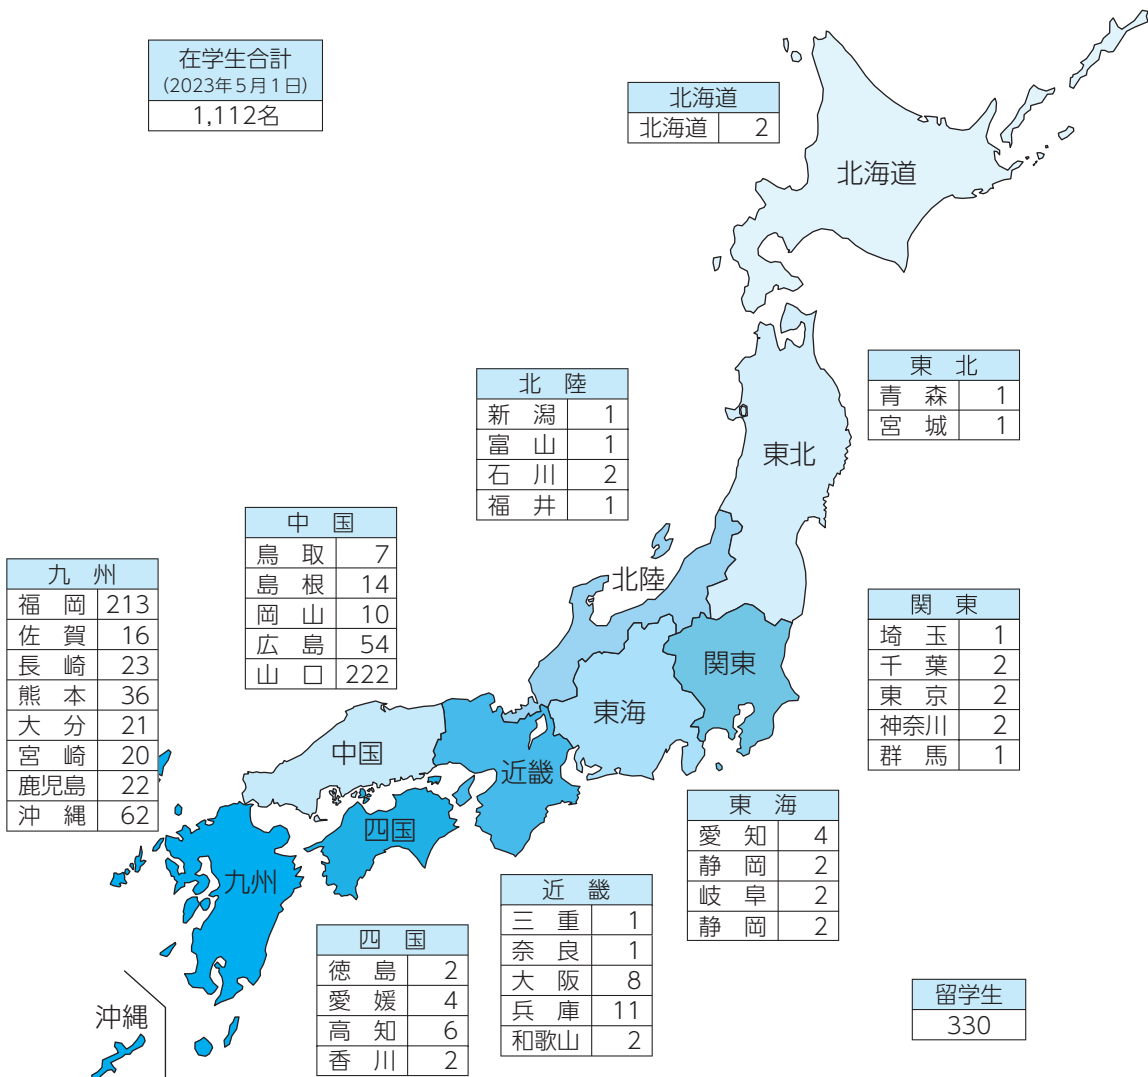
| 在学生合計<br>(2023年5月1日) |
|---|
| 1,112名 |

| 北海道 | |
|---|---|
| 北海道 | 2 |

北海道

| 東北 | |
|---|---|
| 青森 | 1 |
| 宮城 | 1 |

東北

| 北陸 | |
|---|---|
| 新潟 | 1 |
| 富山 | 1 |
| 石川 | 2 |
| 福井 | 1 |

北陸

| 中国 | |
|---|---|
| 鳥取 | 7 |
| 島根 | 14 |
| 岡山 | 10 |
| 広島 | 54 |
| 山口 | 222 |

| 九州 | |
|---|---|
| 福岡 | 213 |
| 佐賀 | 16 |
| 長崎 | 23 |
| 熊本 | 36 |
| 大分 | 21 |
| 宮崎 | 20 |
| 鹿児島 | 22 |
| 沖縄 | 62 |

| 関東 | |
|---|---|
| 埼玉 | 1 |
| 千葉 | 2 |
| 東京 | 2 |
| 神奈川 | 2 |
| 群馬 | 1 |

関東

東海

中国

近畿

四国

九州

| 東海 | |
|---|---|
| 愛知 | 4 |
| 静岡 | 2 |
| 岐阜 | 2 |
| 静岡 | 2 |

| 近畿 | |
|---|---|
| 三重 | 1 |
| 奈良 | 1 |
| 大阪 | 8 |
| 兵庫 | 11 |
| 和歌山 | 2 |

| 四国 | |
|---|---|
| 徳島 | 2 |
| 愛媛 | 4 |
| 高知 | 6 |
| 香川 | 2 |

沖縄

| 留学生 |
|---|
| 330 |